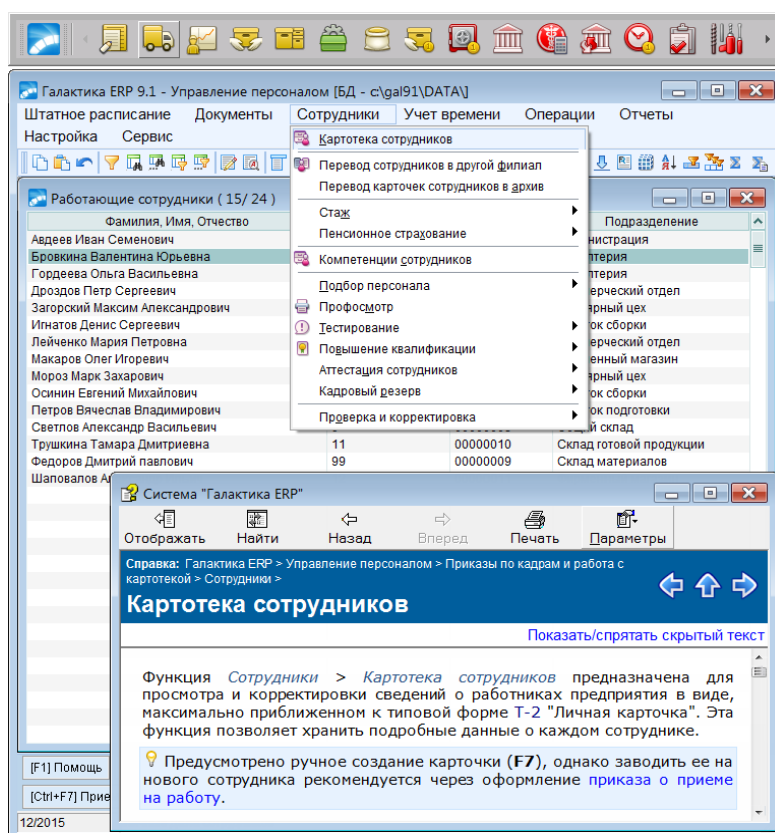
Галактика ERP 9.1 - Управление персоналом [БД - c:\gal91\DATA\]

Штатное расписание Документы Сотрудники Учет времени Операции Отчеты
Настройка Сервис

Работающие сотрудники ( 15/ 24 )

| Фамилия, Имя, Отчество | | | Подразделение |
|---|---|---|---|
| Авдеев Иван Семенович | | | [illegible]нистрация |
| Бровкина Валентина Юрьевна | | | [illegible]лтерия |
| Гордеева Ольга Васильевна | | | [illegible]лтерия |
| Дроздов Петр Сергеевич | | | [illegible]ерческий отдел |
| Загорский Максим Александрович | | | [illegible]арный цех |
| Игнатов Денис Сергеевич | | | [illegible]ок сборки |
| Лейченко Мария Петровна | | | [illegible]ерческий отдел |
| Макаров Олег Игоревич | | | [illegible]енный магазин |
| Мороз Марк Захарович | | | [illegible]арный цех |
| Осинин Евгений Михайлович | | | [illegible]ок сборки |
| Петров Вячеслав Владимирович | | | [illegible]ок подготовки |
| Светлов Александр Васильевич | | | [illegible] склад |
| Трушкина Тамара Дмитриевна | 11 | 00000010 | Склад готовой продукции |
| Федоров Дмитрий павлович | 99 | 00000009 | Склад материалов |
| Шаповалов А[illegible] | | | |

Картотека сотрудников
Перевод сотрудников в другой филиал
Перевод карточек сотрудников в архив
Стаж
Пенсионное страхование
Компетенции сотрудников
Подбор персонала
Профосмотр
Тестирование
Повышение квалификации
Аттестация сотрудников
Кадровый резерв
Проверка и корректировка

[F1] Помощь
[Ctrl+F7] Прие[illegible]
12/2015

Система "Галактика ERP"

Отображать Найти Назад Вперед Печать Параметры

Справка: Галактика ERP > Управление персоналом > Приказы по кадрам и работа с картотекой > Сотрудники >

Картотека сотрудников

Показать/спрятать скрытый текст

Функция Сотрудники > Картотека сотрудников предназначена для просмотра и корректировки сведений о работниках предприятия в виде, максимально приближенном к типовой форме Т-2 "Личная карточка". Эта функция позволяет хранить подробные данные о каждом сотруднике.

Предусмотрено ручное создание карточки (F7), однако заводить ее на нового сотрудника рекомендуется через оформление приказа о приеме на работу.